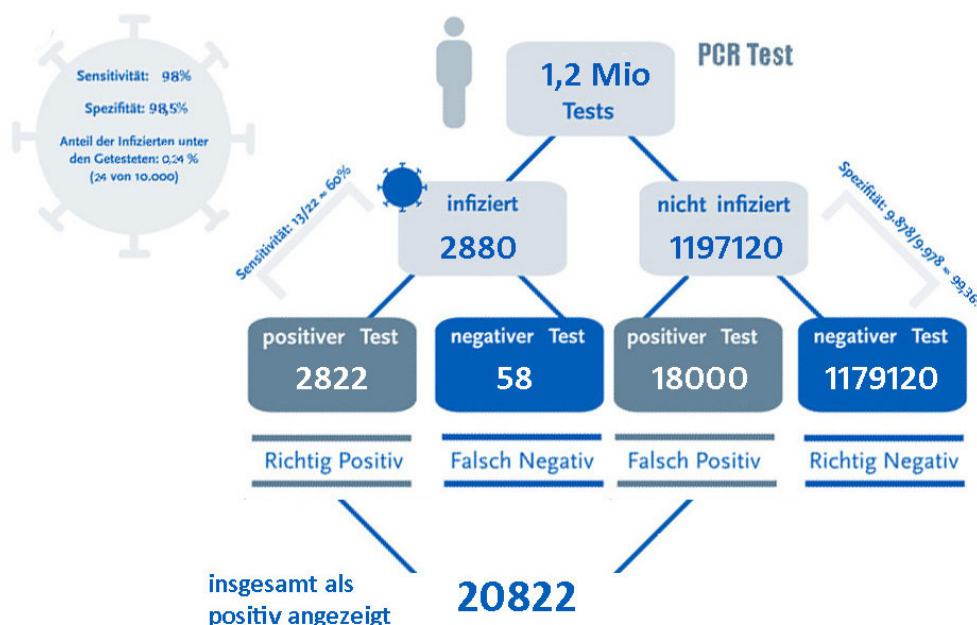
Sensitivität: 98%

Spezifität: 98,5%

Anteil der Infizierten unter den Getesteten: 0,24 % (24 von 10.000)

PCR Test

1,2 Mio
Tests

Sensitivität: 13/22 = 60%

Spezifität: 9.878/9.978 = 99,36

infiziert
2880

nicht infiziert
1197120

positiver Test
2822

negativer Test
58

positiver Test
18000

negativer Test
1179120

Richtig Positiv

Falsch Negativ

Falsch Positiv

Richtig Negativ

insgesamt als positiv angezeigt

20822